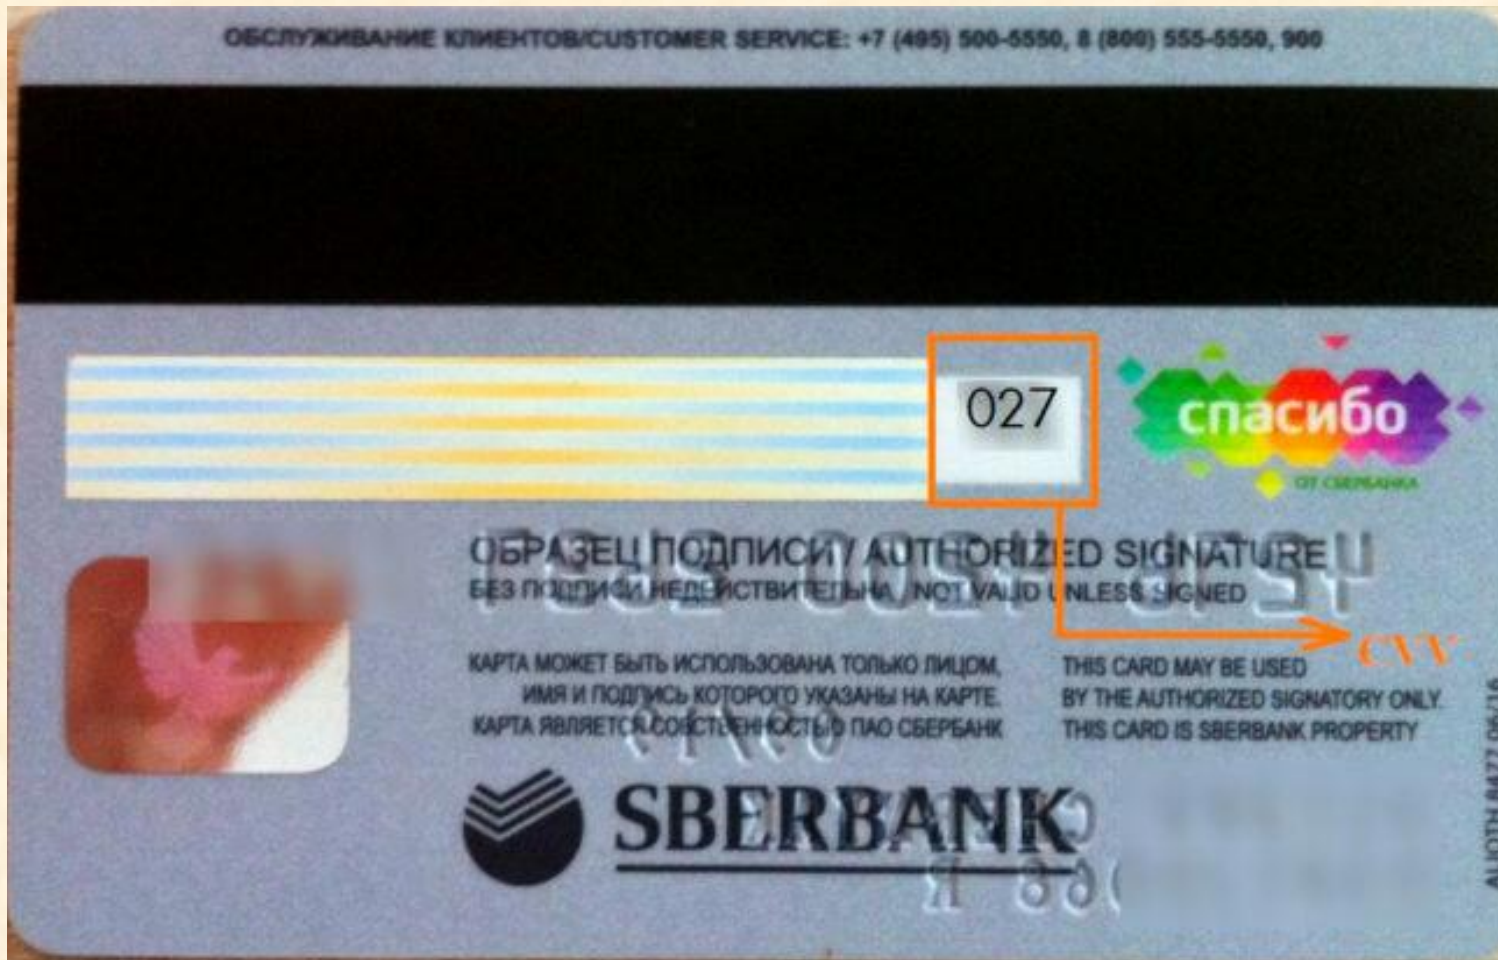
ОБСЛУЖИВАНИЕ КЛИЕНТОВ/CUSTOMER SERVICE: +7 (495) 500-5550, 8 (800) 555-5550, 900

027

спасибо
ОТ СБЕРБАНКА

CVV

ОБРАЗЕЦ ПОДПИСИ / AUTHORIZED SIGNATURE
БЕЗ ПОДПИСИ НЕДЕЙСТВИТЕЛЬНА / NOT VALID UNLESS SIGNED

КАРТА МОЖЕТ БЫТЬ ИСПОЛЬЗОВАНА ТОЛЬКО ЛИЦОМ, ИМЯ И ПОДПИСЬ КОТОРОГО УКАЗАНЫ НА КАРТЕ. КАРТА ЯВЛЯЕТСЯ СОБСТВЕННОСТЬЮ ПАО СБЕРБАНК

THIS CARD MAY BE USED BY THE AUTHORIZED SIGNATORY ONLY. THIS CARD IS SBERBANK PROPERTY

SBERBANK

AUOTH 8477 06/16